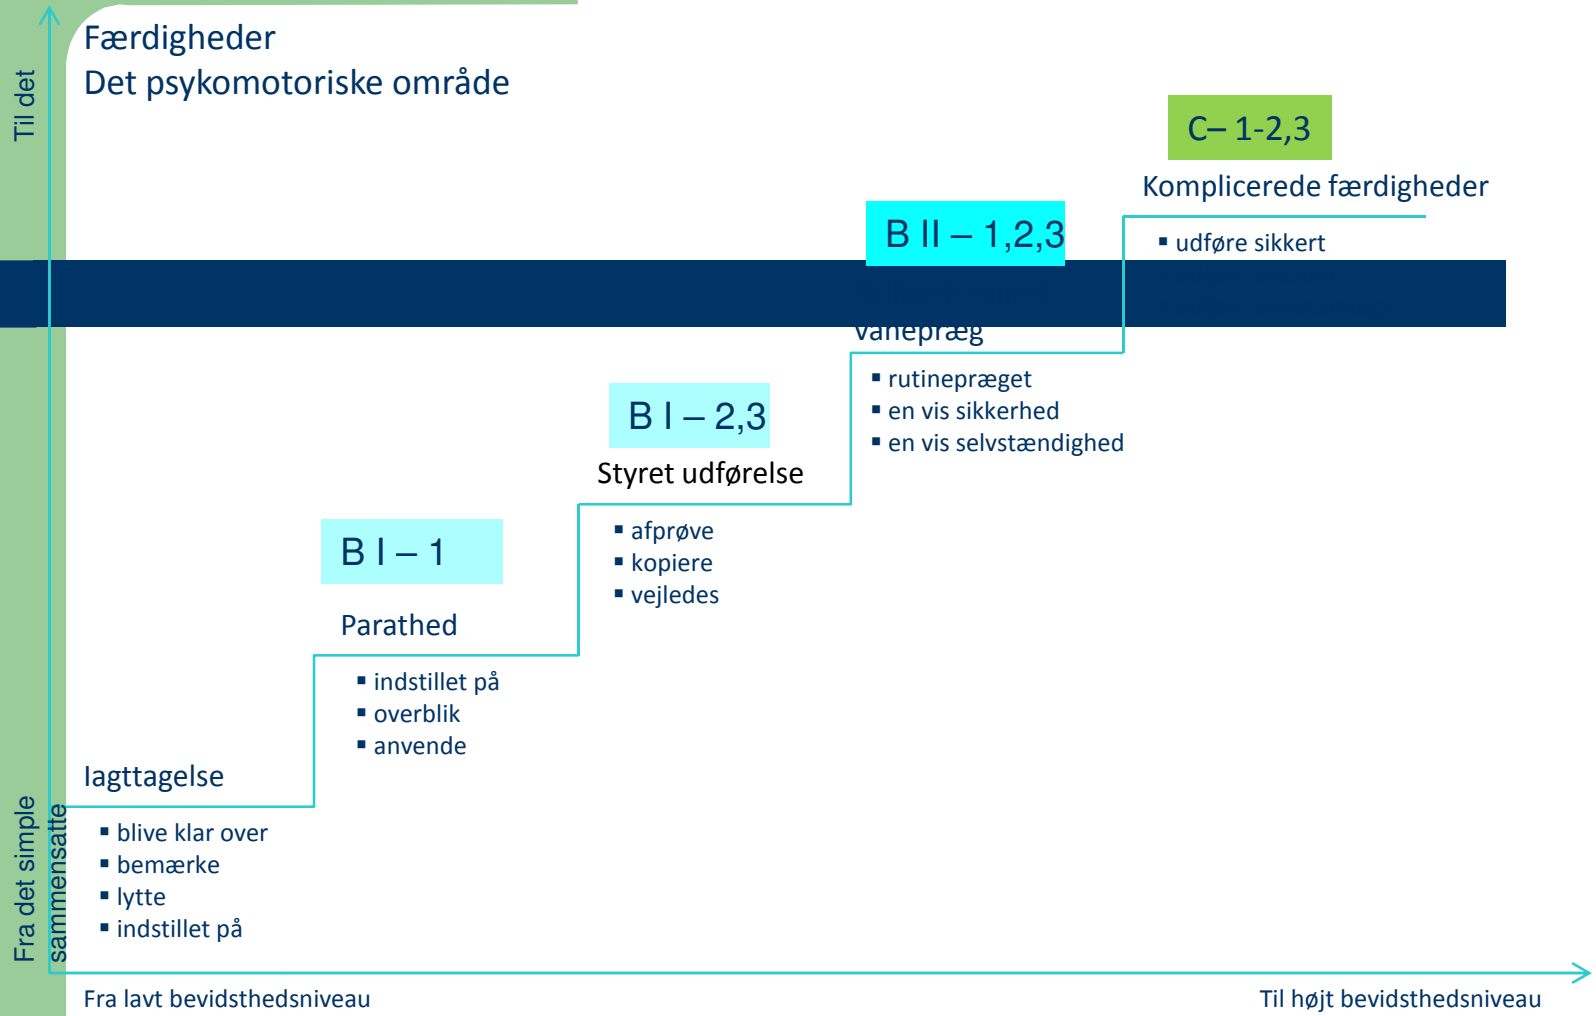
Færdigheder
Det psykomotoriske område

Til det sammensatte

C– 1-2,3

Komplicerede færdigheder

▪ udføre sikkert

B II – 1,2,3

Vanepræg

▪ rutinepræget
▪ en vis sikkerhed
▪ en vis selvstændighed

B I – 2,3

Styret udførelse

▪ afprøve
▪ kopiere
▪ vejledes

B I – 1

Parathed

▪ indstillet på
▪ overblik
▪ anvende

Iagttagelse

▪ blive klar over
▪ bemærke
▪ lytte
▪ indstillet på

Fra det simple

Fra lavt bevidsthedsniveau

Til højt bevidsthedsniveau